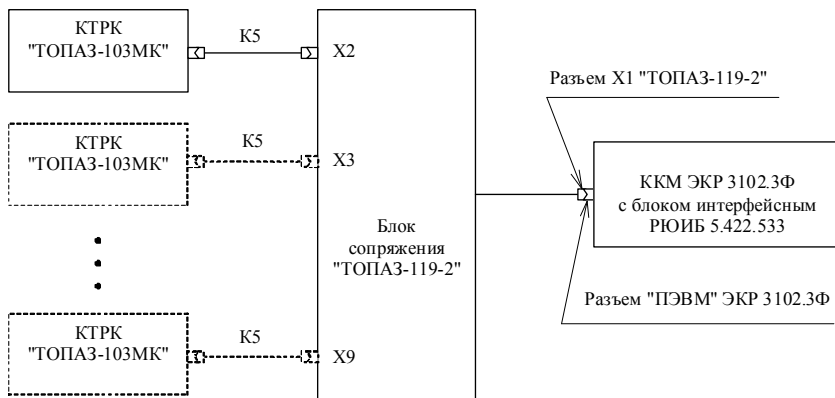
КТРК "ТОПАЗ-103МК"

К5

Х2

КТРК "ТОПАЗ-103МК"

К5

Х3

КТРК "ТОПАЗ-103МК"

К5

Х9

Блок сопряжения "ТОПАЗ-119-2"

Разъем Х1 "ТОПАЗ-119-2"

ККМ ЭКР 3102.3Ф с блоком интерфейсным РЮИБ 5.422.533

Разъем "ПЭВМ" ЭКР 3102.3Ф